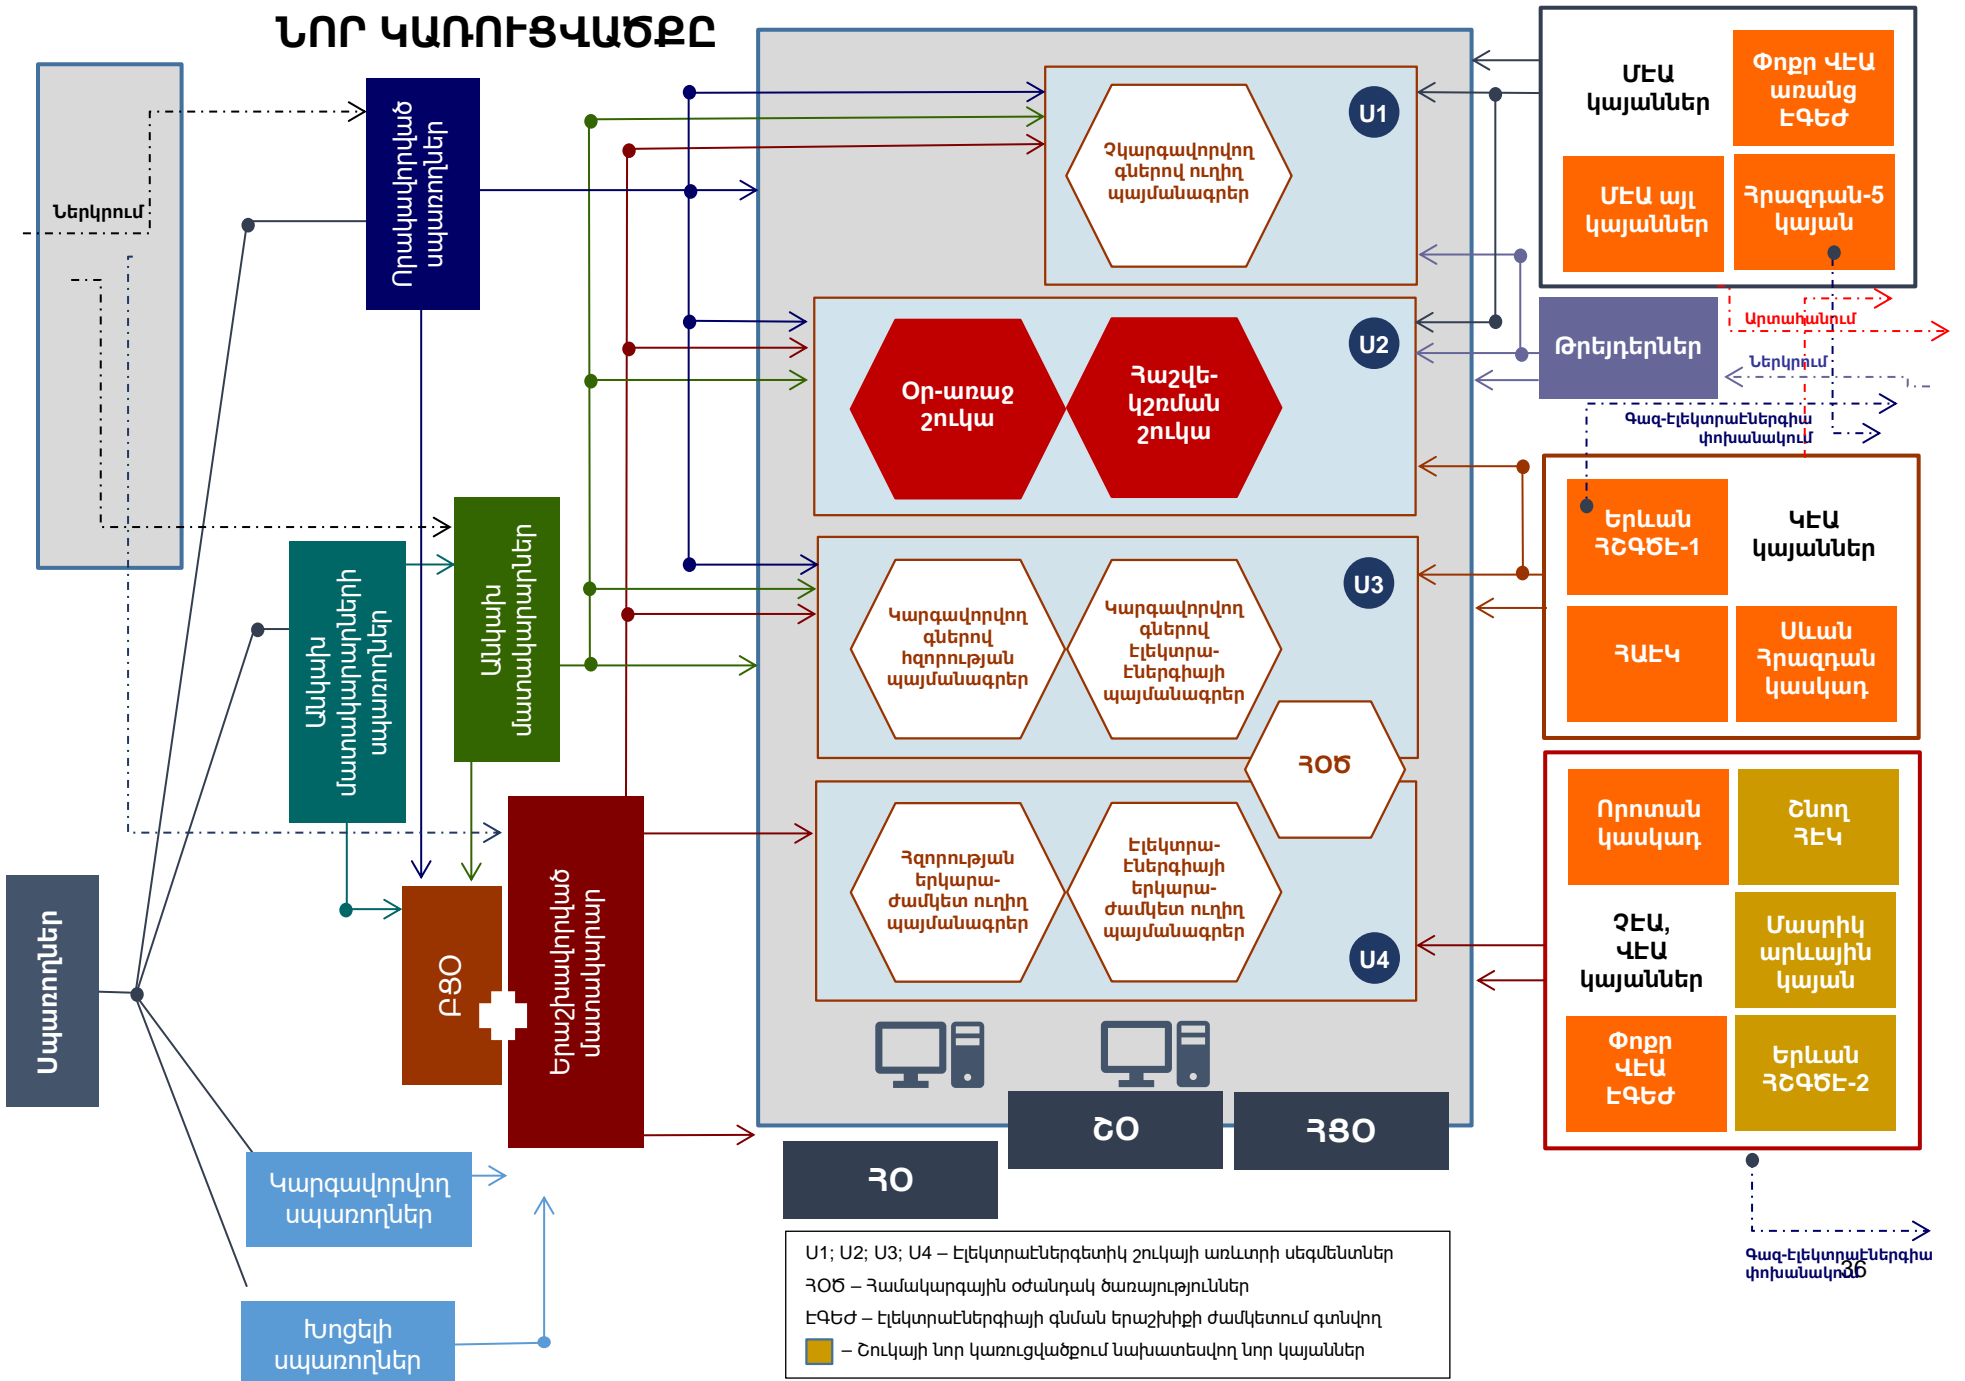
ՆՈՐ ԿԱՌՈՒՑՎԱԾՔԸ

Ներկրում

Որակավորված սպառողներ

Անկախ մատակարարներ

Անկախ մատակարարների սպառողներ

ԲՑՕ

Երաշխավորված մատակարար

Սպառողներ

Կարգավորվող սպառողներ

Խոցելի սպառողներ

Չկարգավորվող գներով ուղիղ պայմանագրեր

U1

Օր-առաջ շուկա

Հաշվե-կշռման շուկա

U2

Կարգավորվող գներով հզորության պայմանագրեր

Կարգավորվող գներով էլեկտրա-էներգիայի պայմանագրեր

U3

ՀՕԾ

Հզորության երկարա-ժամկետ ուղիղ պայմանագրեր

Էլեկտրա-էներգիայի երկարա-ժամկետ ուղիղ պայմանագրեր

U4

ՀՕ

ԾՕ

ՀՑՕ

ՄԷԱ կայաններ

Փոքր ՎԷԱ առանց ԷԳԵԺ

ՄԷԱ այլ կայաններ

Հրազդան-5 կայան

Թրեյդերներ

Արտահանում

Ներկրում

Գազ-էլեկտրաէներգիա փոխանակում

Երևան ՀԸԳՑԷ-1

ԿԷԱ կայաններ

ՀԱԷԿ

Սևան Հրազդան կասկադ

Որոտան կասկադ

Շնող ՀԷԿ

ՉԷԱ, ՎԷԱ կայաններ

Մասրիկ արևային կայան

Փոքր ՎԷԱ ԷԳԵԺ

Երևան ՀԸԳՑԷ-2

Գազ-էլեկտրաէներգիա փոխանակում

36

U1; U2; U3; U4 – Էլեկտրաէներգետիկ շուկայի առևտրի սեգմենտներ
ՀՕԾ – Համակարգային օժանդակ ծառայություններ
ԷԳԵԺ – Էլեկտրաէներգիայի գնման երաշխիքի ժամկետում գտնվող
– Շուկայի նոր կառուցվածքում նախատեսվող նոր կայաններ